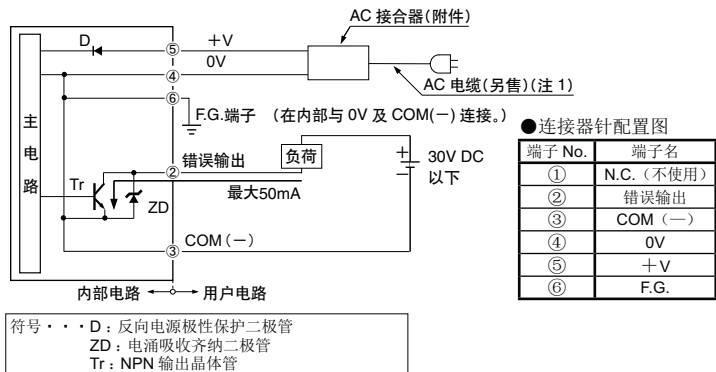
AC 接合器(附件)

D

⑤ +V

④ 0V

AC 电缆(另售)(注 1)

⑥ F.G.端子 （在内部与 0V 及 COM(−) 连接。）

主
电
路

错误输出

负荷

30V DC
以下

Tr

② 最大50mA

ZD

③ COM（−）

内部电路 ← → 用户电路

●连接器针配置图

| 端子 No. | 端子名 |
|---|---|
| ① | N.C.（不使用） |
| ② | 错误输出 |
| ③ | COM（−） |
| ④ | 0V |
| ⑤ | +V |
| ⑥ | F.G. |

符号・・・D：反向电源极性保护二极管
ZD：电涌吸收齐纳二极管
Tr：NPN 输出晶体管